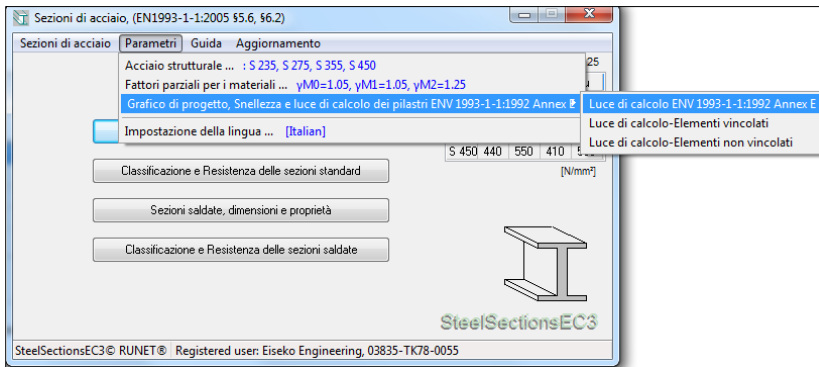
Sezioni di acciaio, (EN1993-1-1:2005 §5.6, §6.2)

Sezioni di acciaio Parametri Guida Aggiornamento

Acciaio strutturale ... : S 235, S 275, S 355, S 450
Fattori parziali per i materiali ... γM0=1.05, γM1=1.05, γM2=1.25
Grafico di progetto, Snellezza e luce di calcolo dei pilastri ENV 1993-1-1:1992 Annex E
Impostazione della lingua ... [Italian]

Luce di calcolo ENV 1993-1-1:1992 Annex E
Luce di calcolo-Elementi vincolati
Luce di calcolo-Elementi non vincolati

25

| S 450 | 440 | 550 | 410 | 5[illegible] |
|---|---|---|---|---|

[N/mm²]

Classificazione e Resistenza delle sezioni standard

Sezioni saldate, dimensioni e proprietà

Classificazione e Resistenza delle sezioni saldate

SteelSectionsEC3

SteelSectionsEC3© RUNET® Registered user: Eiseko Engineering, 03835-TK78-0055